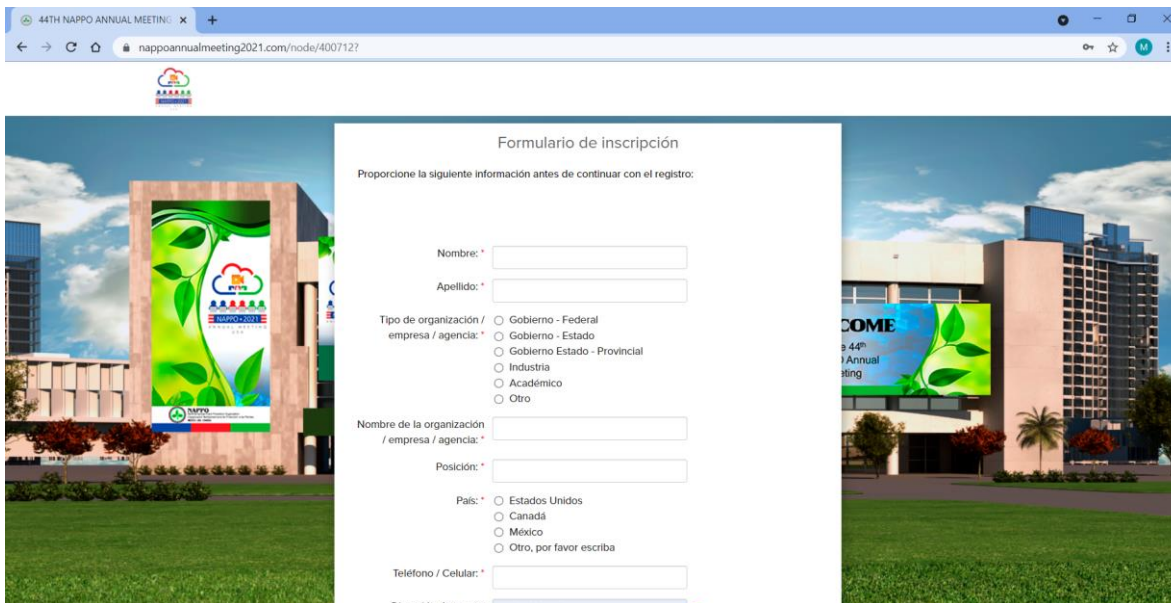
44TH NAPPO ANNUAL MEETING ×

nappoannualmeeting2021.com/node/400712?

M

Formulario de inscripción

Proporcione la siguiente información antes de continuar con el registro:

Nombre: *

Apellido: *

Tipo de organización / empresa / agencia: *
Gobierno - Federal
Gobierno - Estado
Gobierno Estado - Provincial
Industria
Académico
Otro

Nombre de la organización / empresa / agencia: *

Posición: *

País: *
Estados Unidos
Canadá
México
Otro, por favor escriba

Teléfono / Celular: *

NAPPO • 2021
ANNUAL MEETING

NAPPO

COME
e 44th
Annual
eting

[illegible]